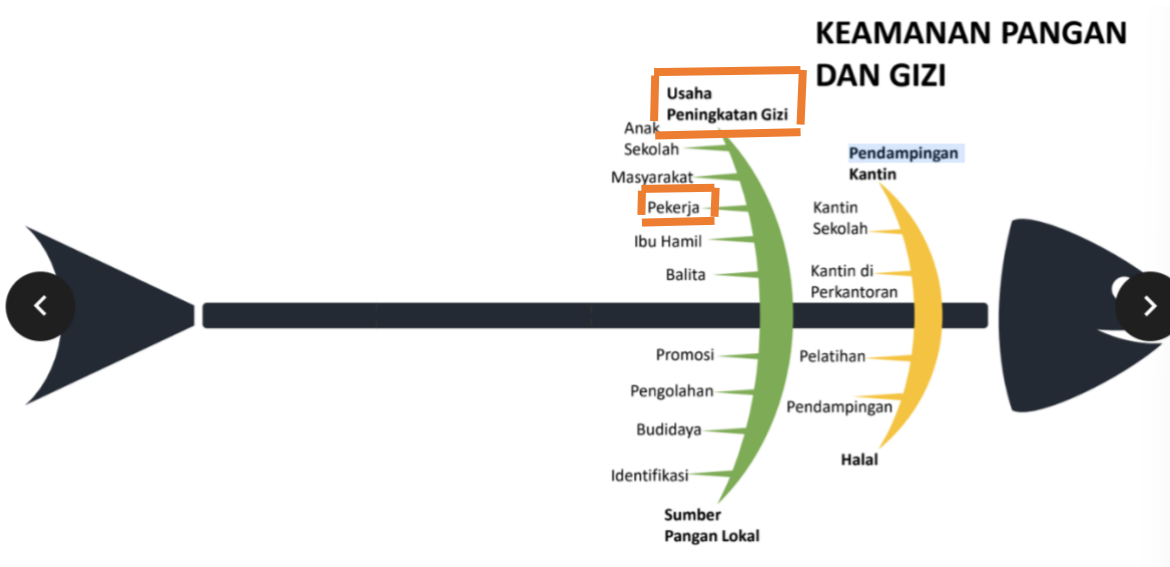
KEAMANAN PANGAN DAN GIZI

Usaha Peningkatan Gizi

Anak Sekolah

Masyarakat

Pekerja

Ibu Hamil

Balita

Promosi

Pengolahan

Budidaya

Identifikasi

Sumber Pangan Lokal

Pendampingan Kantin

Kantin Sekolah

Kantin di Perkantoran

Pelatihan

Pendampingan

Halal